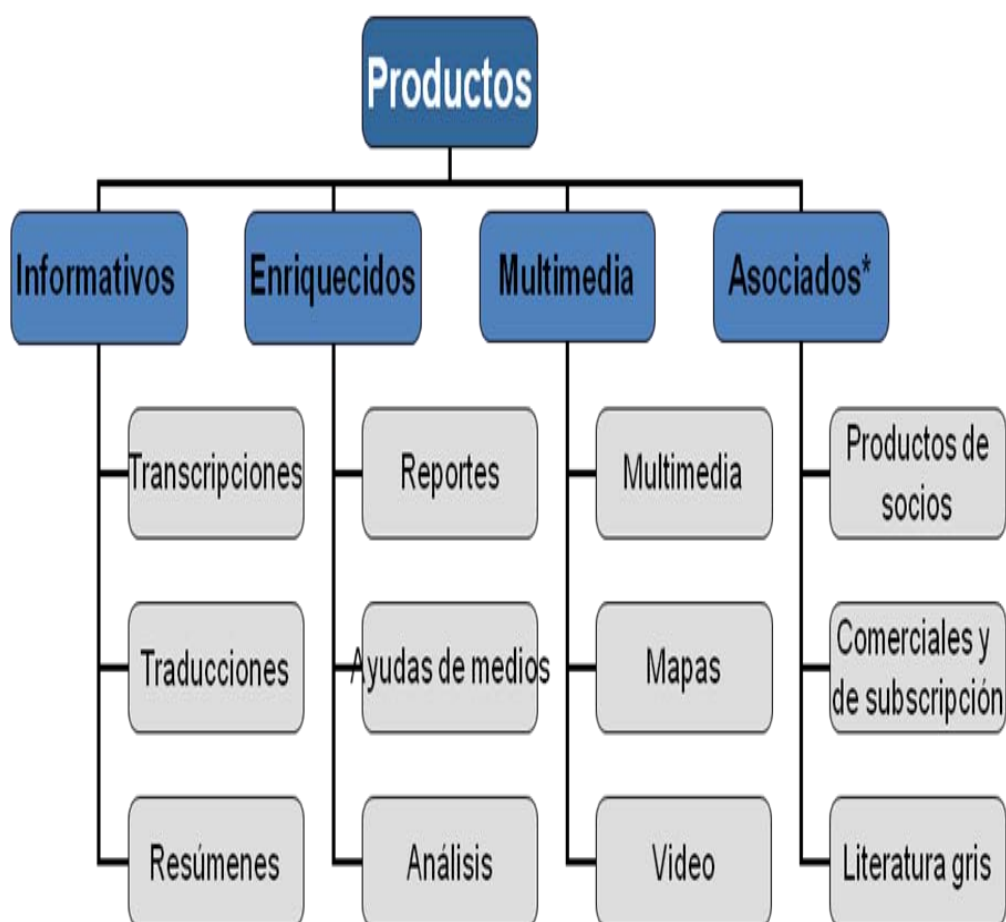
Productos

Informativos
Transcripciones
Traducciones
Resúmenes

Enriquecidos
Reportes
Ayudas de medios
Análisis

Multimedia
Multimedia
Mapas
Video

Asociados*
Productos de socios
Comerciales y de subscripción
Literatura gris